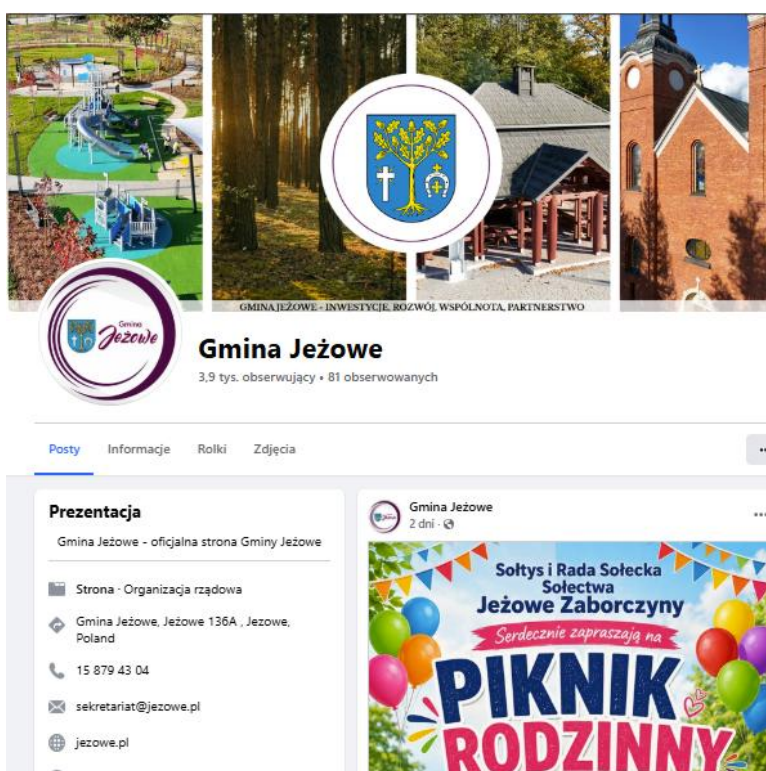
GMINA JEŻOWE - INWESTYCJE, ROZWÓJ, WSPÓLNOTA, PARTNERSTWO

Gmina Jeżowe

Gmina Jeżowe

3,9 tys. obserwujący • 81 obserwowanych

Posty Informacje Rolki Zdjęcia

Prezentacja

Gmina Jeżowe - oficjalna strona Gminy Jeżowe

Strona · Organizacja rządowa

Gmina Jeżowe, Jeżowe 136A , Jezowe, Poland

15 879 43 04

sekretariat@jezowe.pl

jezowe.pl

Gmina Jeżowe
2 dni ·

Sołtys i Rada Sołecka Sołectwa Jeżowe Zaborczyny

Serdecznie zapraszają na

PIKNIK RODZINNY